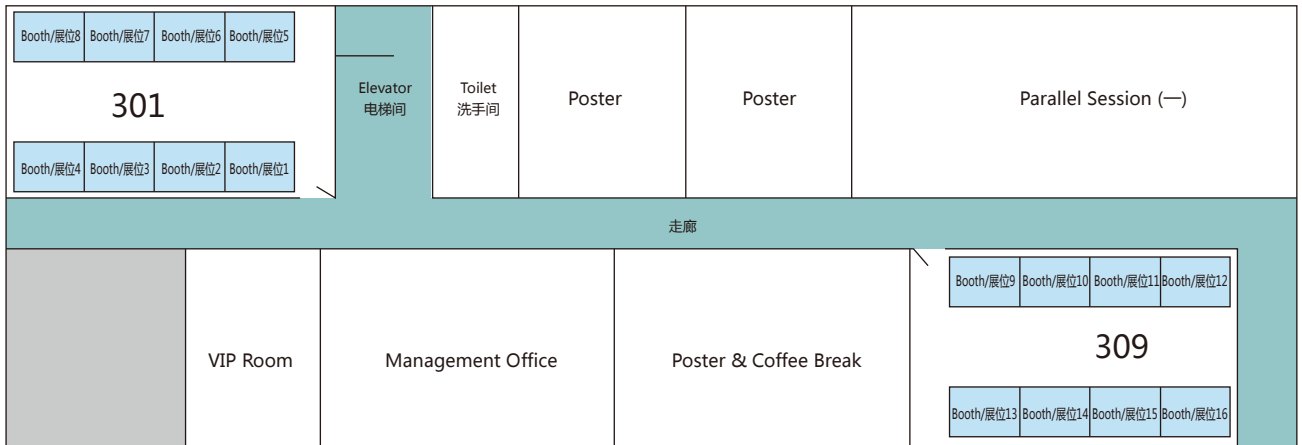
Booth/展位8 Booth/展位7 Booth/展位6 Booth/展位5

301

Booth/展位4 Booth/展位3 Booth/展位2 Booth/展位1

Elevator
电梯间

Toilet
洗手间

Poster

Poster

Parallel Session (一)

走廊

VIP Room

Management Office

Poster & Coffee Break

Booth/展位9 Booth/展位10 Booth/展位11 Booth/展位12

309

Booth/展位13 Booth/展位14 Booth/展位15 Booth/展位16